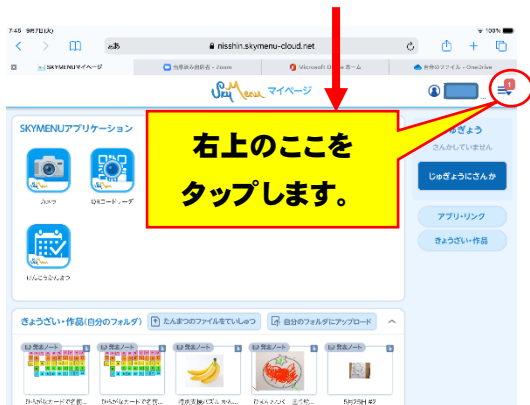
7:45 9月7日(火)
100%
あ
nisshin.skymenu-cloud.net
SKYMENUマイページ
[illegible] - Zoom
Microsoft Office ホーム
自分のファイル - OneDrive
SkyMenu マイページ
1
SKYMENUアプリケーション
カメラ
QRコードリーダー
けんこうかんさつ
右上のここを
タップします。
じゅぎょう
さんかしていません
じゅぎょうにさんか
アプリ・リンク
きょうざい・作品
きょうざい・作品(自分のフォルダ)
たんまつのファイルをていしゅつ
自分のフォルダにアップロード
発表ノート
発表ノート
発表ノート
発表ノート
発表ノート
ひらがなカードです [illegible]
ひらがなカードです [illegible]
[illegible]
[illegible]
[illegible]